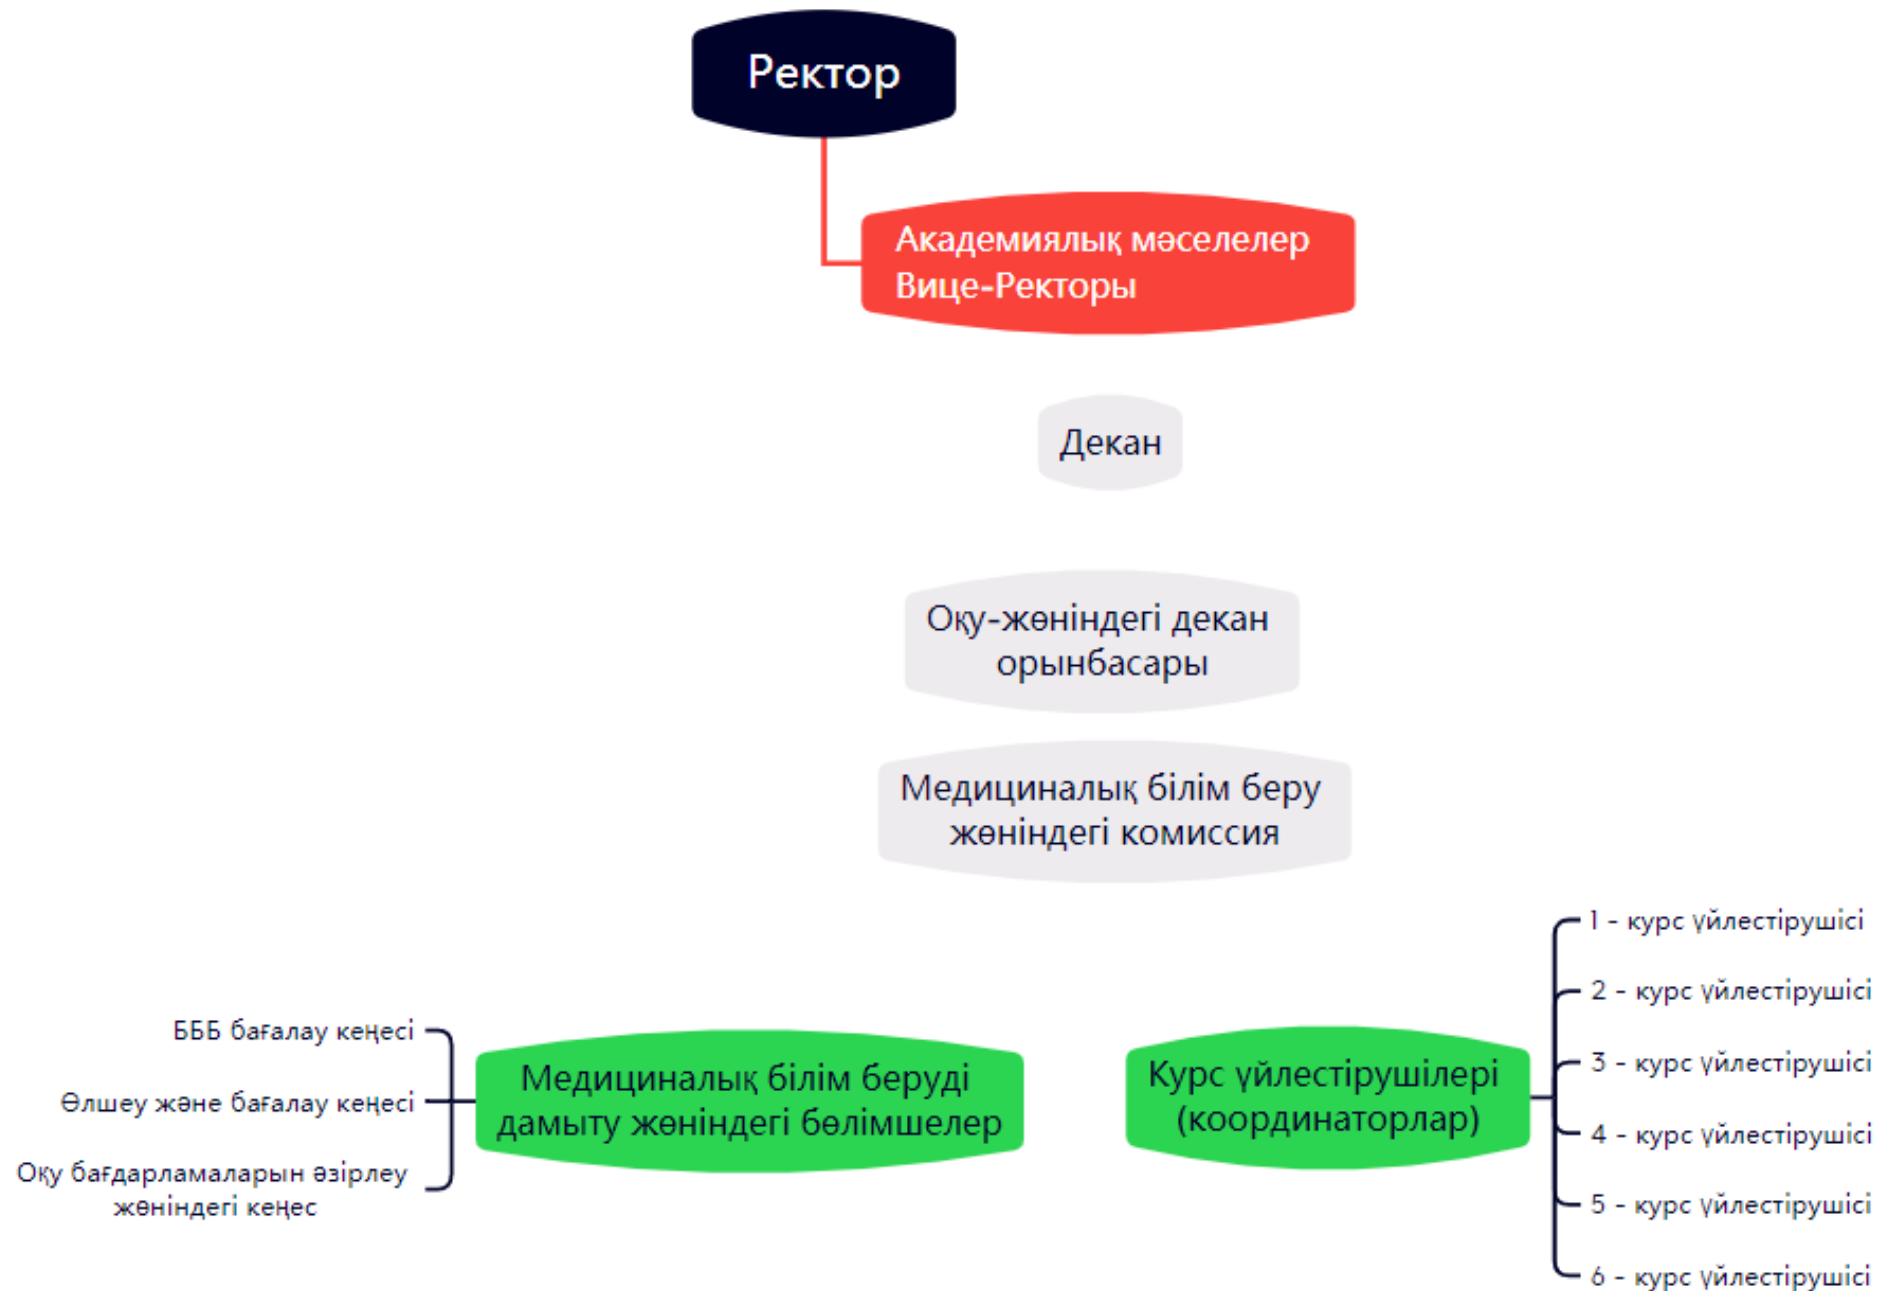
Ректор

Академиялық мәселелер Вице-Ректоры

Декан

Оқу-жөніндегі декан орынбасары

Медициналық білім беру жөніндегі комиссия

БББ бағалау кеңесі

Өлшеу және бағалау кеңесі

Оқу бағдарламаларын әзірлеу жөніндегі кеңес

Медициналық білім беруді дамыту жөніндегі бөлімшелер

Курс үйлестірушілері (координаторлар)

1 - курс үйлестірушісі

2 - курс үйлестірушісі

3 - курс үйлестірушісі

4 - курс үйлестірушісі

5 - курс үйлестірушісі

6 - курс үйлестірушісі